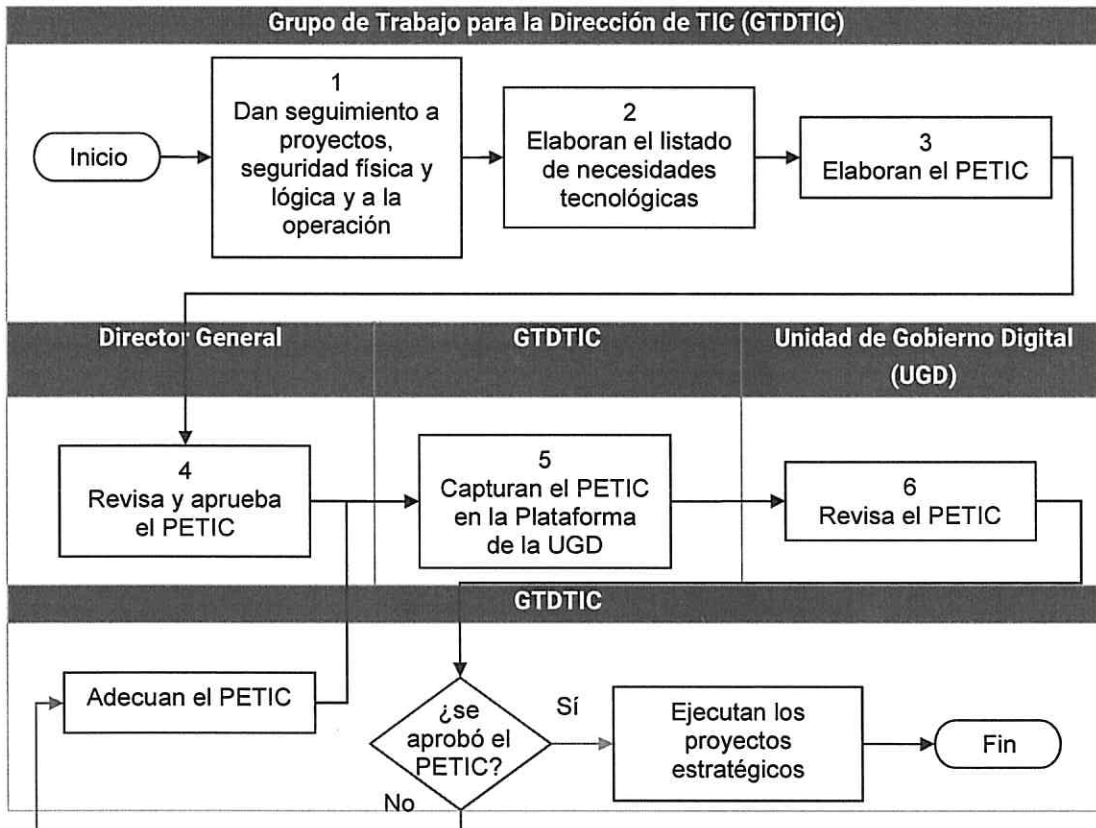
Grupo de Trabajo para la Dirección de TIC (GTDTIC)

Inicio

1
Dan seguimiento a proyectos, seguridad física y lógica y a la operación

2
Elaboran el listado de necesidades tecnológicas

3
Elaboran el PETIC

Director General

GTDTIC

Unidad de Gobierno Digital (UGD)

4
Revisa y aprueba el PETIC

5
Capturan el PETIC en la Plataforma de la UGD

6
Revisa el PETIC

GTDTIC

Adecuan el PETIC

¿se aprobó el PETIC?

Sí

No

Ejecutan los proyectos estratégicos

Fin